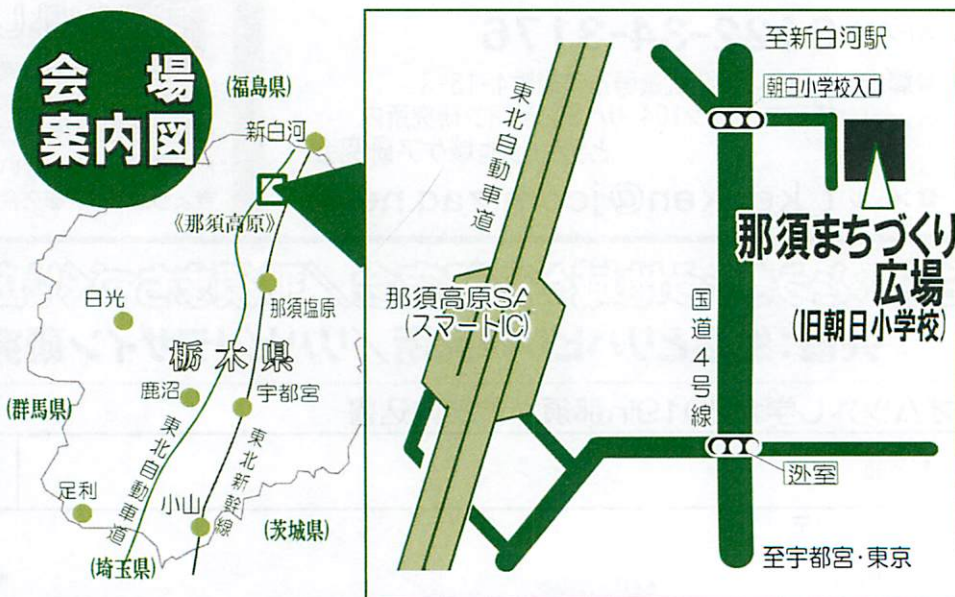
会場
案内図

(福島県)
新白河
《那須高原》
那須塩原
日光
栃木県
鹿沼
宇都宮
(群馬県)
東北自動車道
東北新幹線
足利
小山
(茨城県)
(埼玉県)

至新白河駅
朝日小学校入口
東北自動車道
那須まちづくり広場
(旧朝日小学校)
那須高原SA
(スマートIC)
国道4号線
逊室
至宇都宮・東京